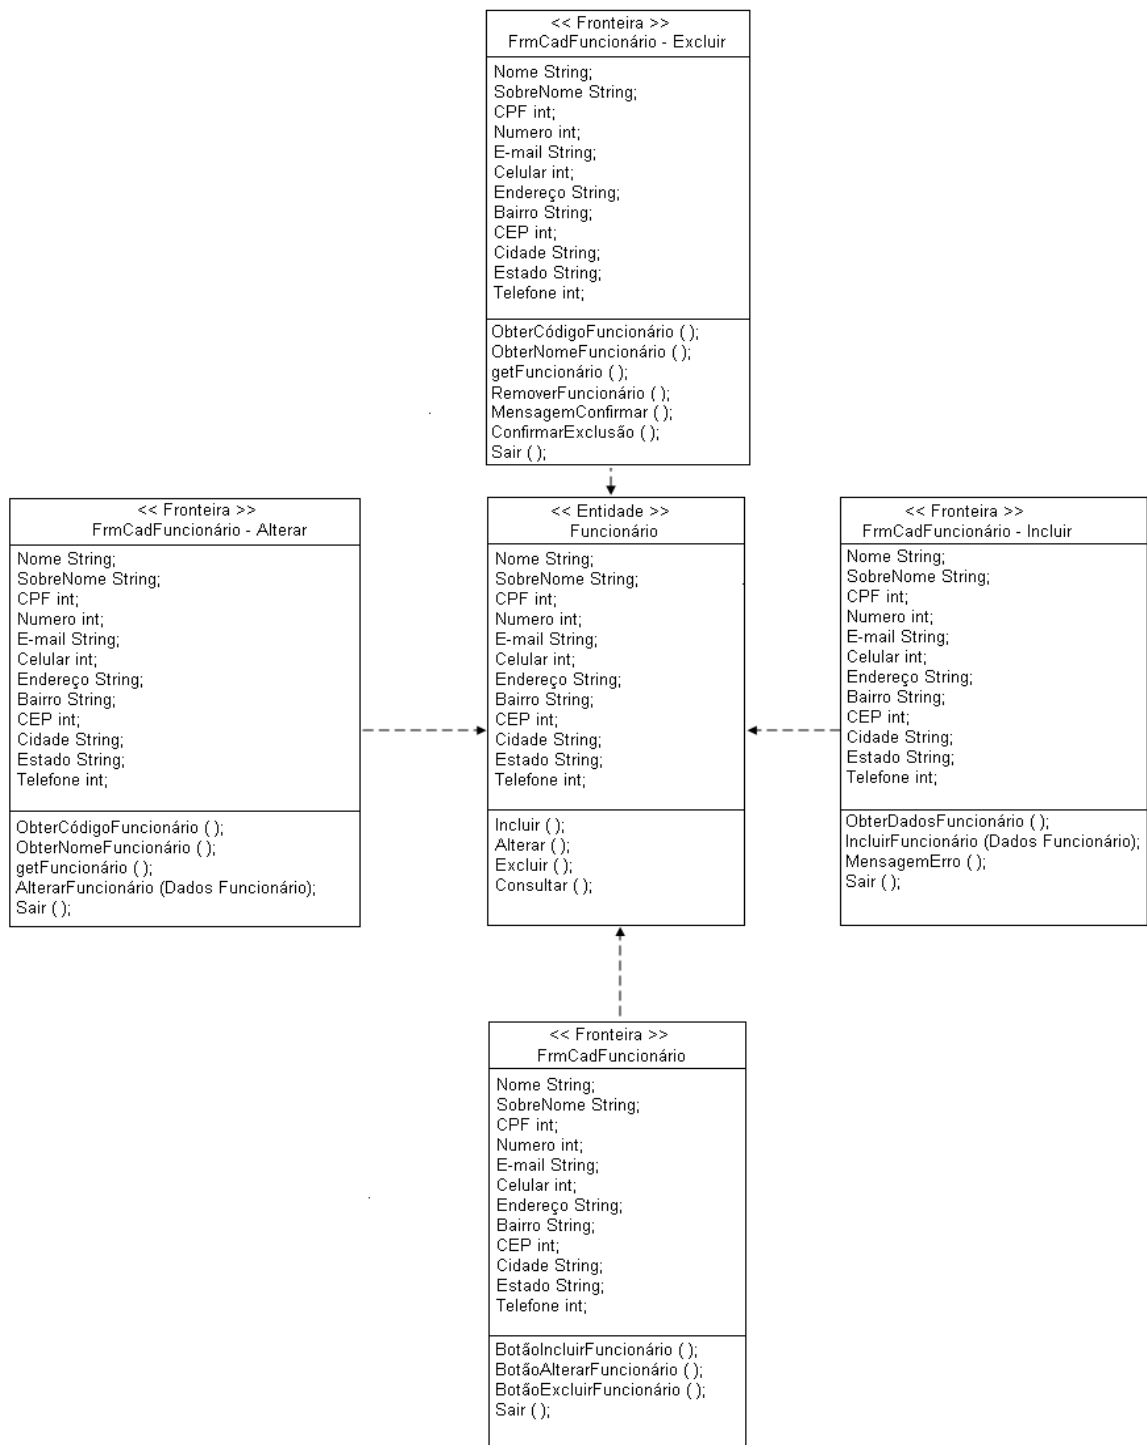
<< Fronteira >>
FrmCadFuncionário - Excluir

Nome String;
SobreNome String;
CPF int;
Numero int;
E-mail String;
Celular int;
Endereço String;
Bairro String;
CEP int;
Cidade String;
Estado String;
Telefone int;

ObterCódigoFuncionário ( );
ObterNomeFuncionário ( );
getFuncionário ( );
RemoverFuncionário ( );
MensagemConfirmar ( );
ConfirmarExclusão ( );
Sair ( );

<< Fronteira >>
FrmCadFuncionário - Alterar

Nome String;
SobreNome String;
CPF int;
Numero int;
E-mail String;
Celular int;
Endereço String;
Bairro String;
CEP int;
Cidade String;
Estado String;
Telefone int;

ObterCódigoFuncionário ( );
ObterNomeFuncionário ( );
getFuncionário ( );
AlterarFuncionário (Dados Funcionário);
Sair ( );

<< Entidade >>
Funcionário

Nome String;
SobreNome String;
CPF int;
Numero int;
E-mail String;
Celular int;
Endereço String;
Bairro String;
CEP int;
Cidade String;
Estado String;
Telefone int;

Incluir ( );
Alterar ( );
Excluir ( );
Consultar ( );

<< Fronteira >>
FrmCadFuncionário - Incluir

Nome String;
SobreNome String;
CPF int;
Numero int;
E-mail String;
Celular int;
Endereço String;
Bairro String;
CEP int;
Cidade String;
Estado String;
Telefone int;

ObterDadosFuncionário ( );
IncluirFuncionário (Dados Funcionário);
MensagemErro ( );
Sair ( );

<< Fronteira >>
FrmCadFuncionário

Nome String;
SobreNome String;
CPF int;
Numero int;
E-mail String;
Celular int;
Endereço String;
Bairro String;
CEP int;
Cidade String;
Estado String;
Telefone int;

BotãoIncluirFuncionário ( );
BotãoAlterarFuncionário ( );
BotãoExcluirFuncionário ( );
Sair ( );